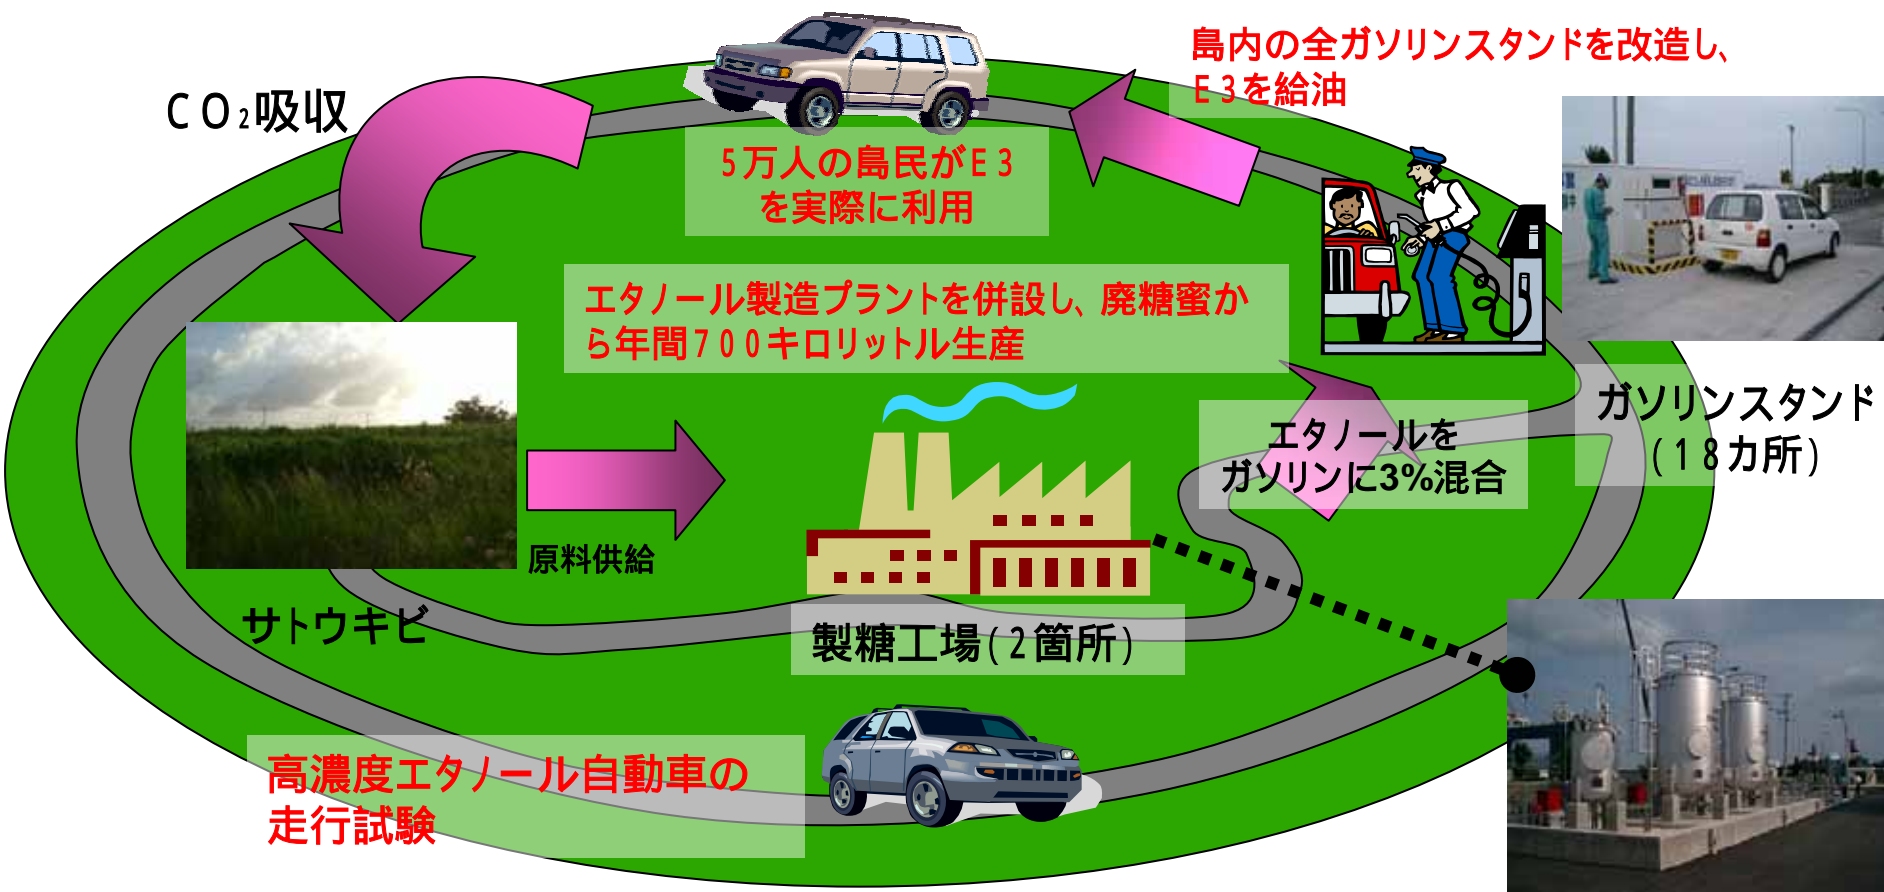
島内の全ガソリンスタンドを改造し、Ｅ３を給油

ＣＯ$_2$吸収

５万人の島民がＥ３を実際に利用

エタノール製造プラントを併設し、廃糖蜜から年間７００キロリットル生産

エタノールをガソリンに3%混合

ガソリンスタンド（１８カ所）

原料供給

サトウキビ

製糖工場（２箇所）

高濃度エタノール自動車の走行試験